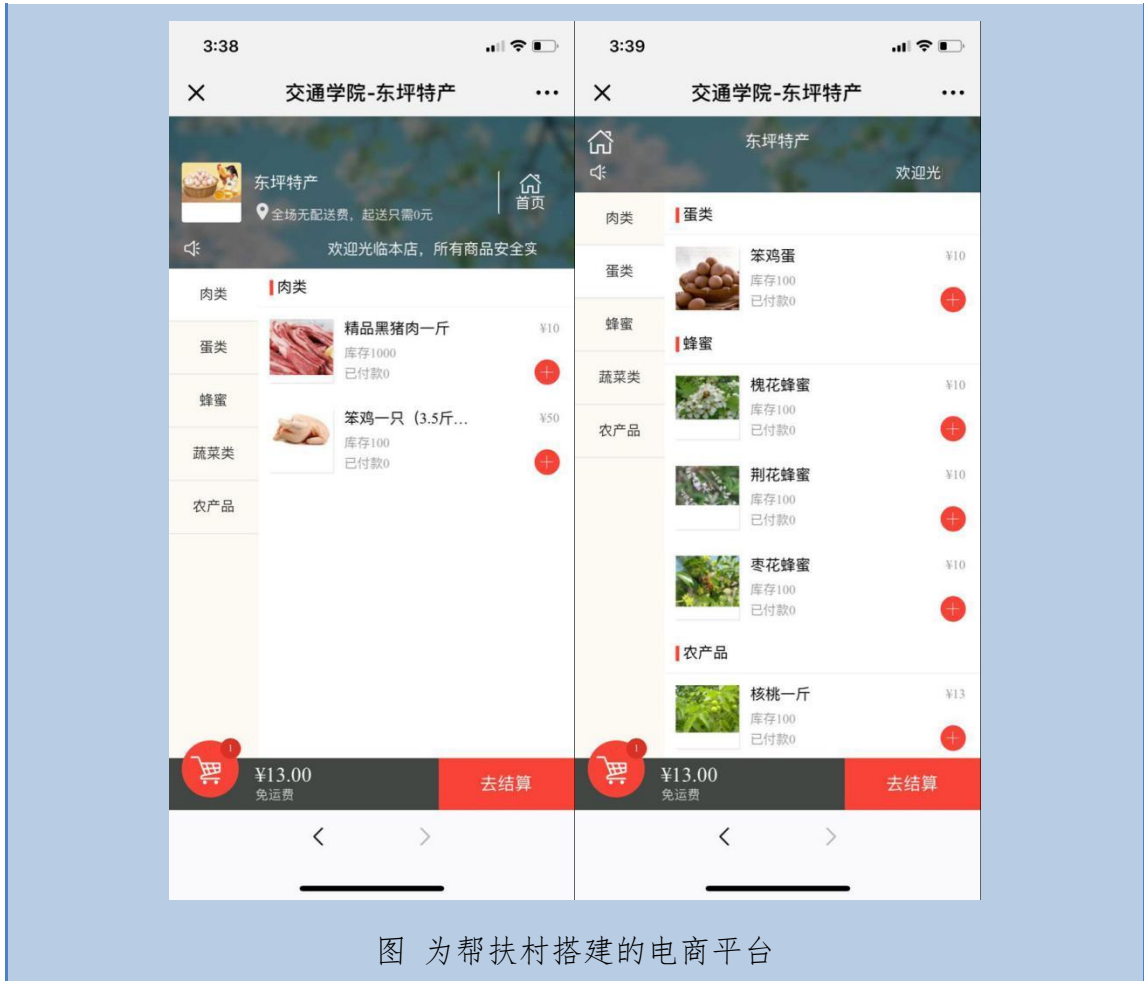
3:38

×　交通学院-东坪特产　···

东坪特产

全场无配送费，起送只需0元

首页

欢迎光临本店，所有商品安全实

肉类
蛋类
蜂蜜
蔬菜类
农产品

肉类

精品黑猪肉一斤
¥10
库存1000
已付款0

笨鸡一只（3.5斤...
¥50
库存100
已付款0

1
¥13.00
免运费
去结算

<　>

3:39

×　交通学院-东坪特产　···

东坪特产

欢迎光

肉类
蛋类
蜂蜜
蔬菜类
农产品

蛋类

笨鸡蛋
¥10
库存100
已付款0

蜂蜜

槐花蜂蜜
¥10
库存100
已付款0

荆花蜂蜜
¥10
库存100
已付款0

枣花蜂蜜
¥10
库存100
已付款0

农产品

核桃一斤
¥13
库存100
已付款0

1
¥13.00
免运费
去结算

<　>

图 为帮扶村搭建的电商平台